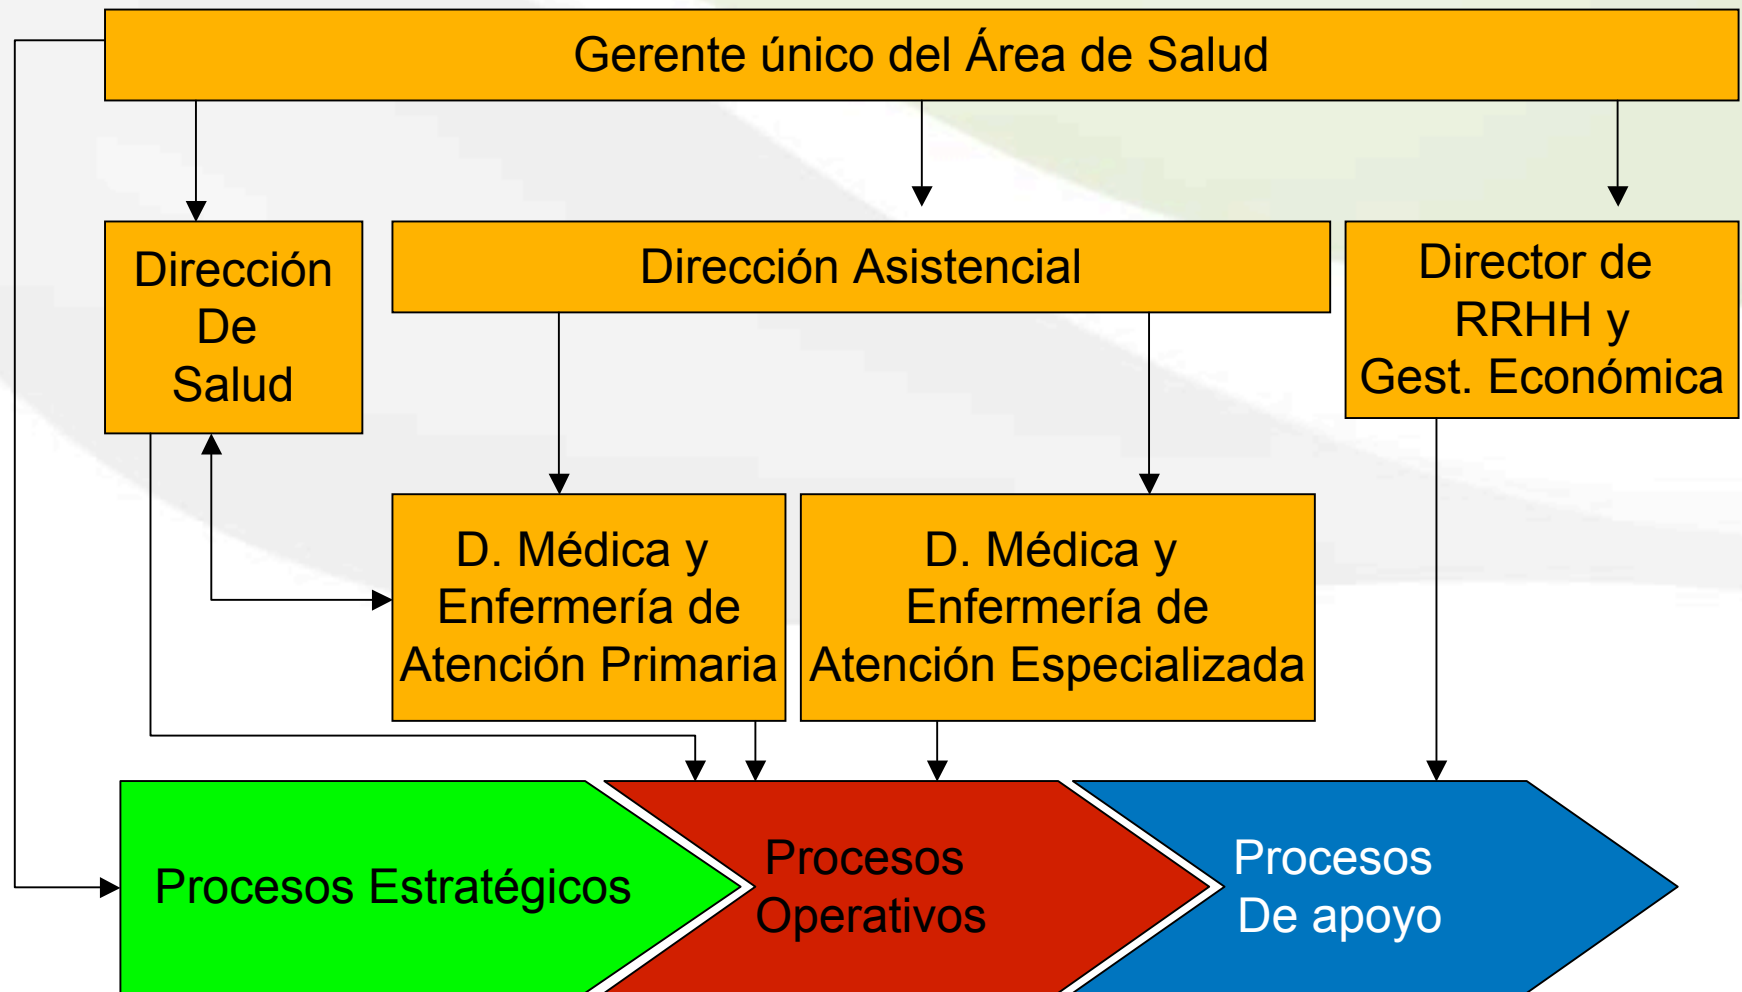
Gerente único del Área de Salud

Dirección De Salud

Dirección Asistencial

Director de RRHH y Gest. Económica

D. Médica y Enfermería de Atención Primaria

D. Médica y Enfermería de Atención Especializada

Procesos Estratégicos

Procesos Operativos

Procesos De apoyo